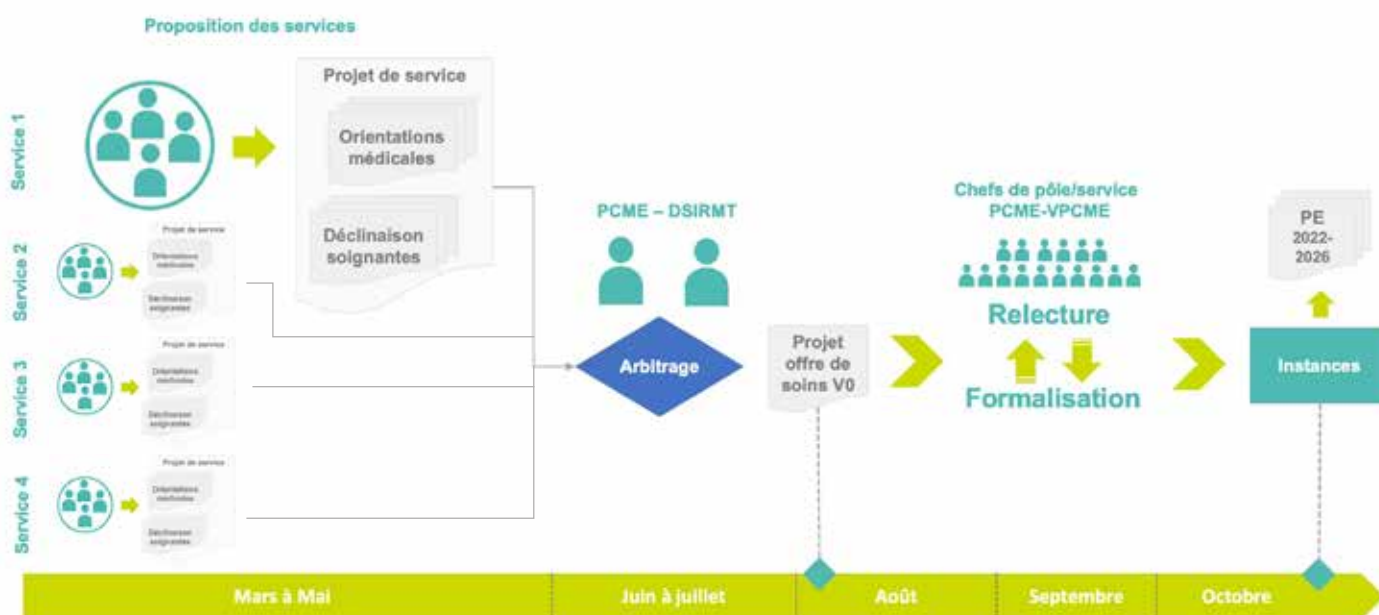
Proposition des services

Service 1

Projet de service

Orientations médicales

Déclinaison soignantes

Service 2

Projet de service

Orientations médicales

Déclinaison soignantes

Service 3

Projet de service

Orientations médicales

Déclinaison soignantes

Service 4

Projet de service

Orientations médicales

Déclinaison soignantes

PCME – DSIRMT

Arbitrage

Projet offre de soins V0

Chefs de pôle/service PCME-VPCME

Relecture

Formalisation

PE 2022-2026

Instances

Mars à Mai

Juin à juillet

Août

Septembre

Octobre